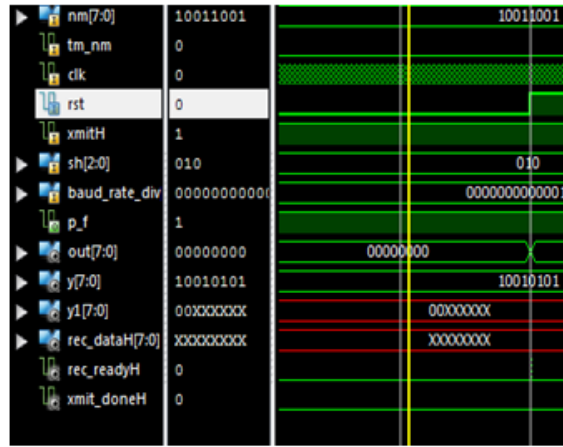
| Name | Value | |
|---|---|---|
| nm[7:0] | 10011001 | 10011001 |
| tm_nm | 0 | |
| clk | 0 | |
| rst | 0 | |
| xmitH | 1 | |
| sh[2:0] | 010 | 010 |
| baud_rate_div | 00000000000 | 000000000001 |
| p_f | 1 | |
| out[7:0] | 00000000 | 00000000 |
| y[7:0] | 10010101 | 10010101 |
| y1[7:0] | 00XXXXXX | 00XXXXXX |
| rec_dataH[7:0] | XXXXXXXX | XXXXXXXX |
| rec_readyH | 0 | |
| xmit_doneH | 0 | |